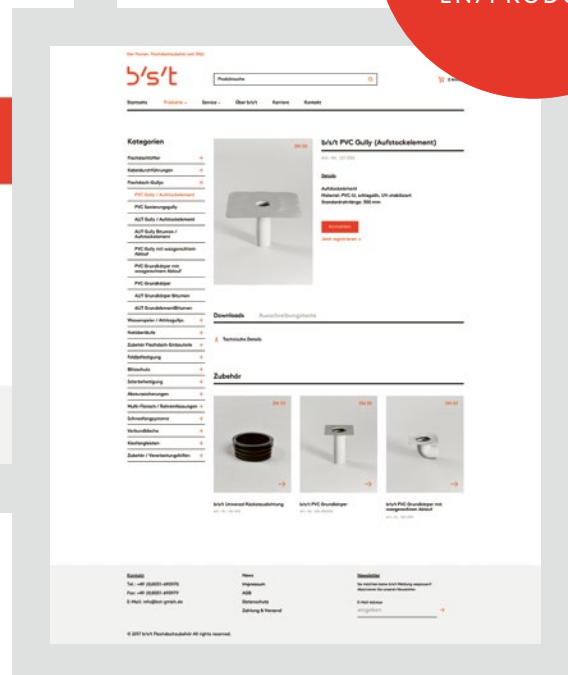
ENTPROD

Der Partner. Flachdachzubehör seit 1982

b's't

Produktsuche

Startseite Produkte Service Über b/s/t Karriere Kontakt

Kategorien

Flachdachlüfter
Kabeldurchführungen
Flachdach-Gullys
PVC Gully / Aufstockelement
PVC Sanierungsgully
ALT Gully / Aufstockelement
ALT Gully Bitumen / Aufstockelement
PVC Gully mit waagerechtem Ablauf
PVC Grundkörper mit waagerechtem Ablauf
PVC Grundkörper
ALT Grundkörper Bitumen
ALT Grundelement Bitumen
Wasserspeier / Attikagullys
Notüberläufe
Zubehör Flachdach-Einbauteile
Folienbefestigung
Blitzschutz
Solarbefestigung
Absturzsicherungen
Multi-Flansch / Rohrumfassungen
Schneefangsysteme
Verbundbleche
Kiesfangleisten
Zubehör / Verarbeitungshilfen

b/s/t PVC Gully (Aufstockelement)

Art.-Nr.: 121 000

Details

Aufstockelement
Material: PVC-U, schlagfest, UV-stabilisiert
Standardrohrlänge: 300 mm

Anmelden
Jetzt registrieren

Downloads Ausschreibungstexte

Technische Details

Zubehör

b/s/t Universal Rückstaudichtung
b/s/t PVC Grundkörper
b/s/t PVC Grundkörper mit waagerechtem Ablauf

Kontakt
Tel.: +49 (0)6051-490979
Fax: +49 (0)6051-490979
E-Mail: info@bst-gmbh.de

News
Impressum
AGB
Datenschutz
Zahlung & Versand

Newsletter

E-Mail-Adresse

© 2017 b/s/t Flachdachzubehör All rights reserved.